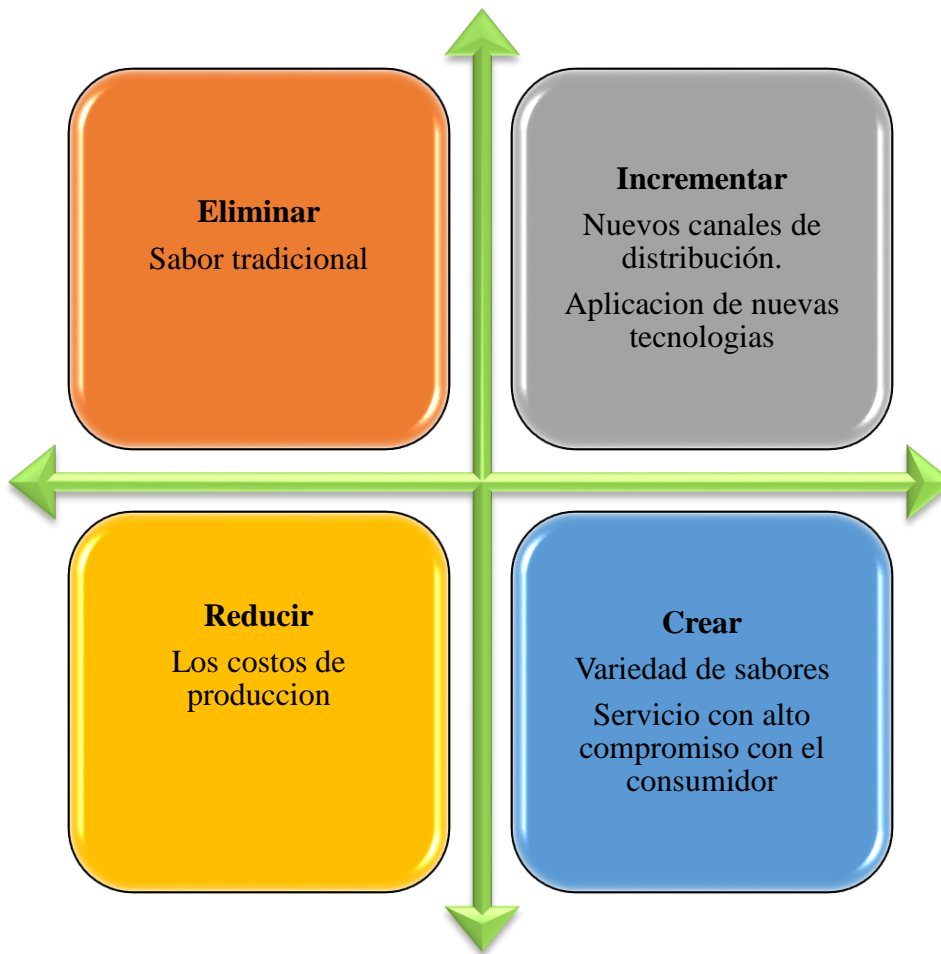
Eliminar
Sabor tradicional

Incrementar
Nuevos canales de distribución.
Aplicacion de nuevas tecnologias

Reducir
Los costos de produccion

Crear
Variedad de sabores
Servicio con alto compromiso con el consumidor